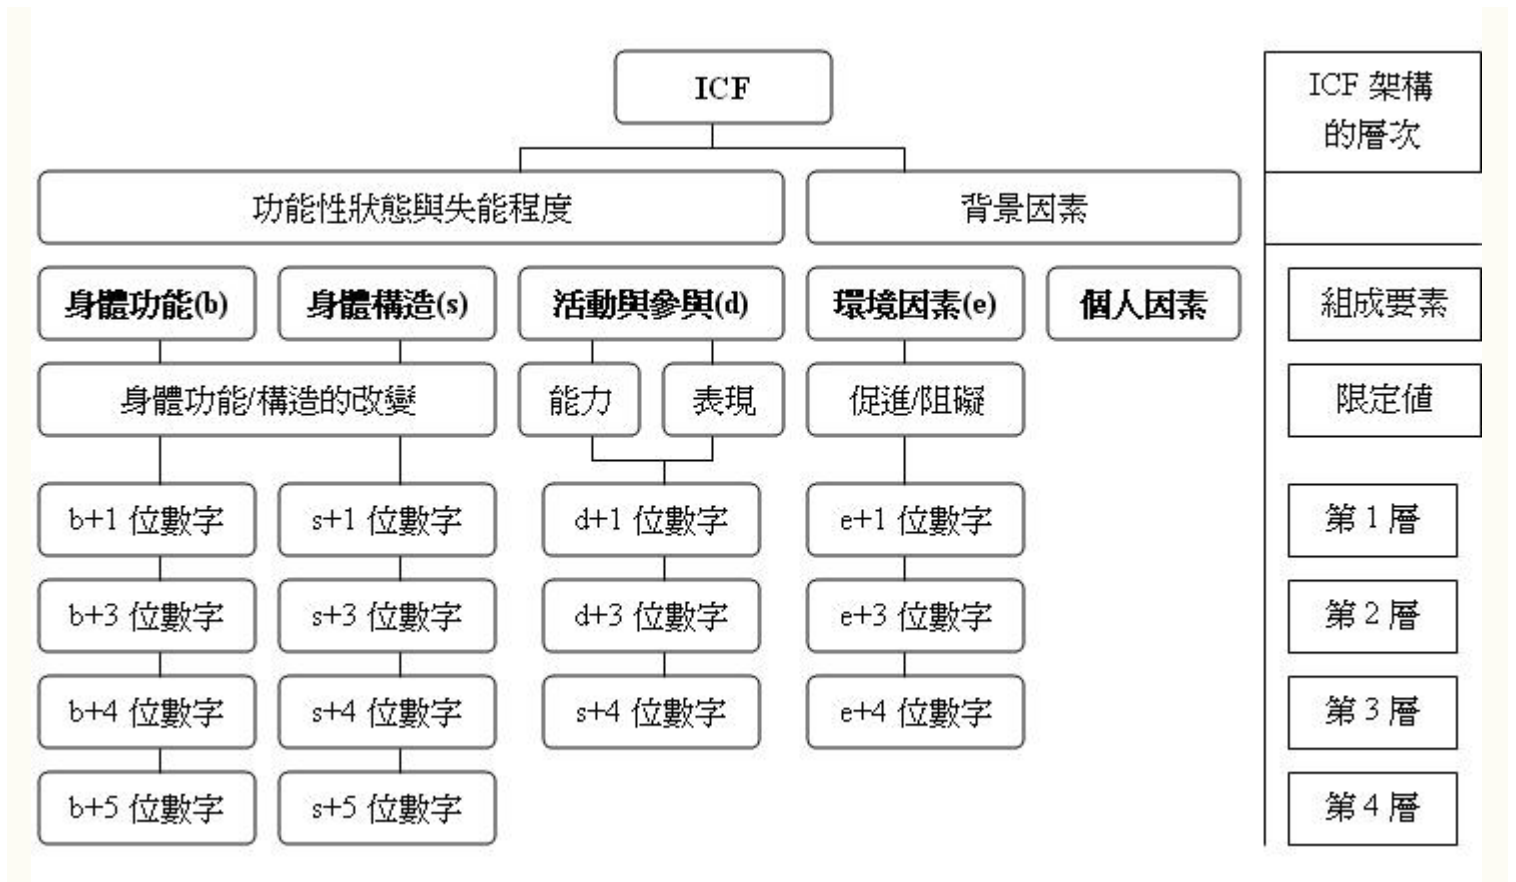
ICF

ICF 架構的層次

功能性狀態與失能程度

背景因素

身體功能(b)

身體構造(s)

活動與參與(d)

環境因素(e)

個人因素

組成要素

身體功能/構造的改變

能力

表現

促進/阻礙

限定值

b+1 位數字

s+1 位數字

d+1 位數字

e+1 位數字

第 1 層

b+3 位數字

s+3 位數字

d+3 位數字

e+3 位數字

第 2 層

b+4 位數字

s+4 位數字

s+4 位數字

e+4 位數字

第 3 層

b+5 位數字

s+5 位數字

第 4 層